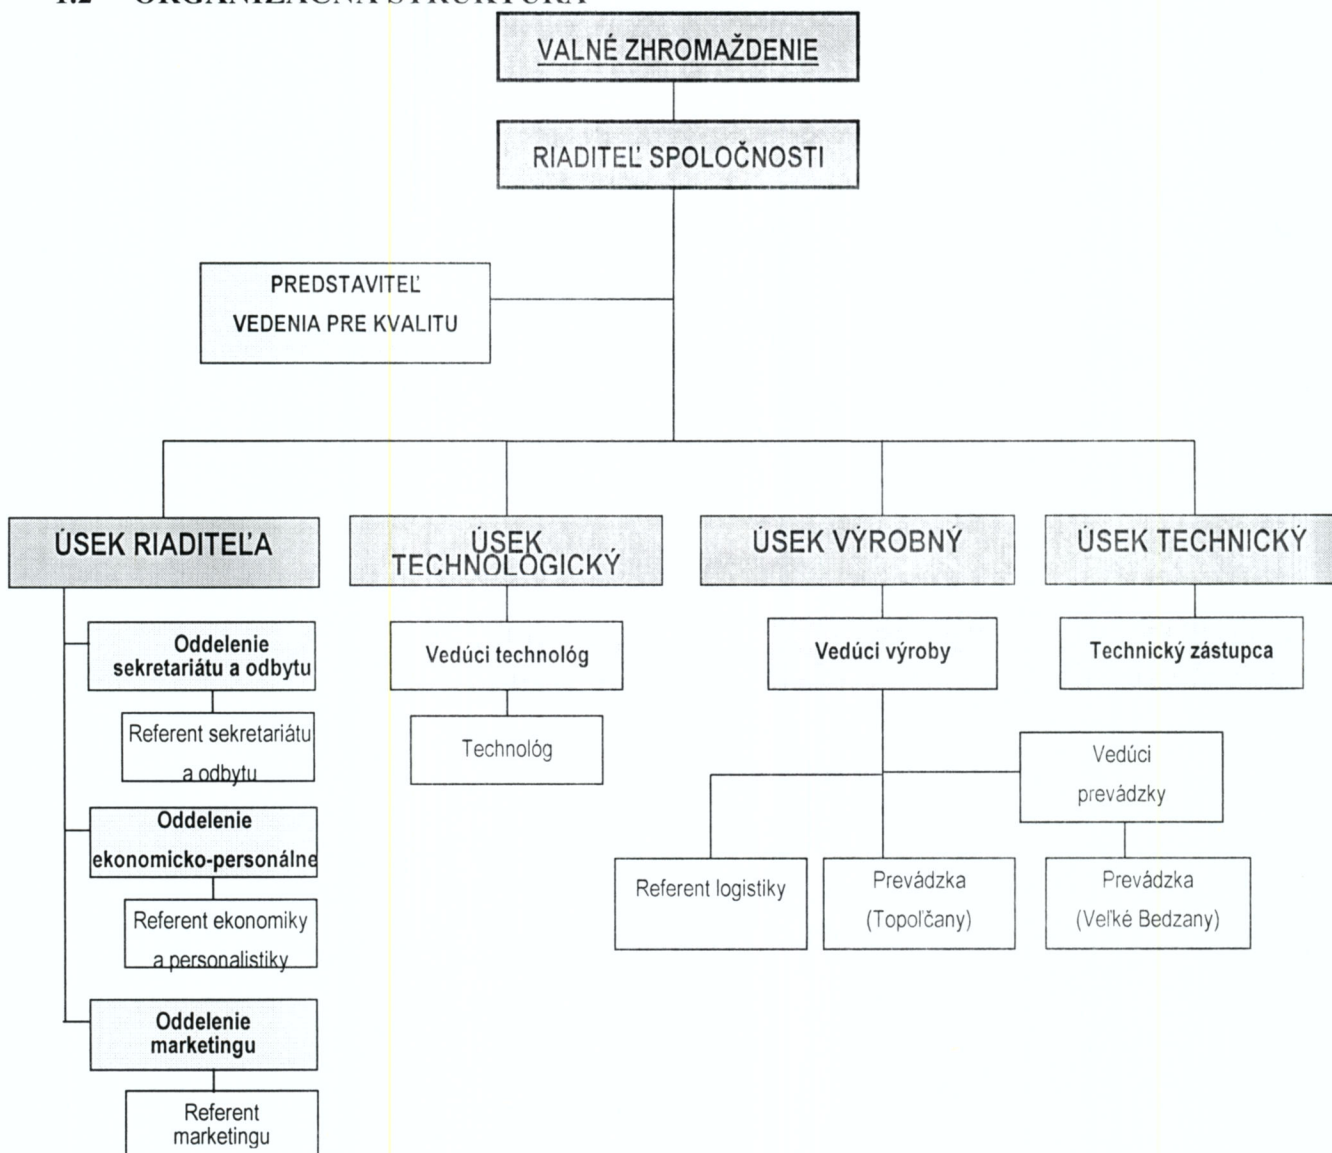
1.2 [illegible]

VALNÉ ZHROMAŽDENIE

RIADITEĽ SPOLOČNOSTI

PREDSTAVITEĽ VEDENIA PRE KVALITU

ÚSEK RIADITEĽA

Oddelenie sekretariátu a odbytu

Referent sekretariátu a odbytu

Oddelenie ekonomicko-personálne

Referent ekonomiky a personalistiky

Oddelenie marketingu

Referent marketingu

ÚSEK TECHNOLOGICKÝ

Vedúci technológ

Technológ

ÚSEK VÝROBNÝ

Vedúci výroby

Vedúci prevádzky

Referent logistiky

Prevádzka (Topoľčany)

Prevádzka (Veľké Bedzany)

ÚSEK TECHNICKÝ

Technický zástupca